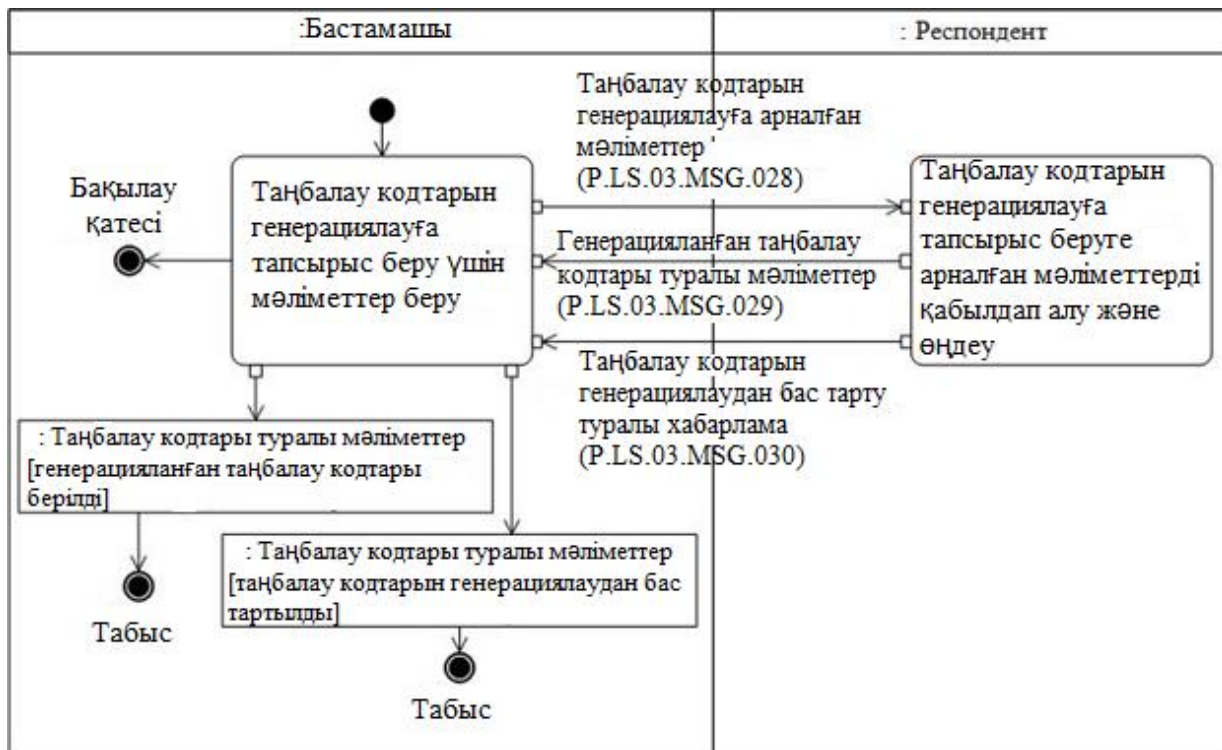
:Бастамашы

: Респондент

Бақылау қатесі

Таңбалау кодтарын генерациялауға тапсырыс беру үшін мәліметтер беру

Таңбалау кодтарын генерациялауға арналған мәліметтер '
(P.LS.03.MSG.028)

Генерацияланған таңбалау кодтары туралы мәліметтер
(P.LS.03.MSG.029)

Таңбалау кодтарын генерациялаудан бас тарту туралы хабарлама
(P.LS.03.MSG.030)

Таңбалау кодтарын генерациялауға тапсырыс беруге арналған мәліметтерді қабылдап алу және өңдеу

: Таңбалау кодтары туралы мәліметтер [генерацияланған таңбалау кодтары берілді]

Табыс

: Таңбалау кодтары туралы мәліметтер [таңбалау кодтарын генерациялаудан бас тартылды]

Табыс